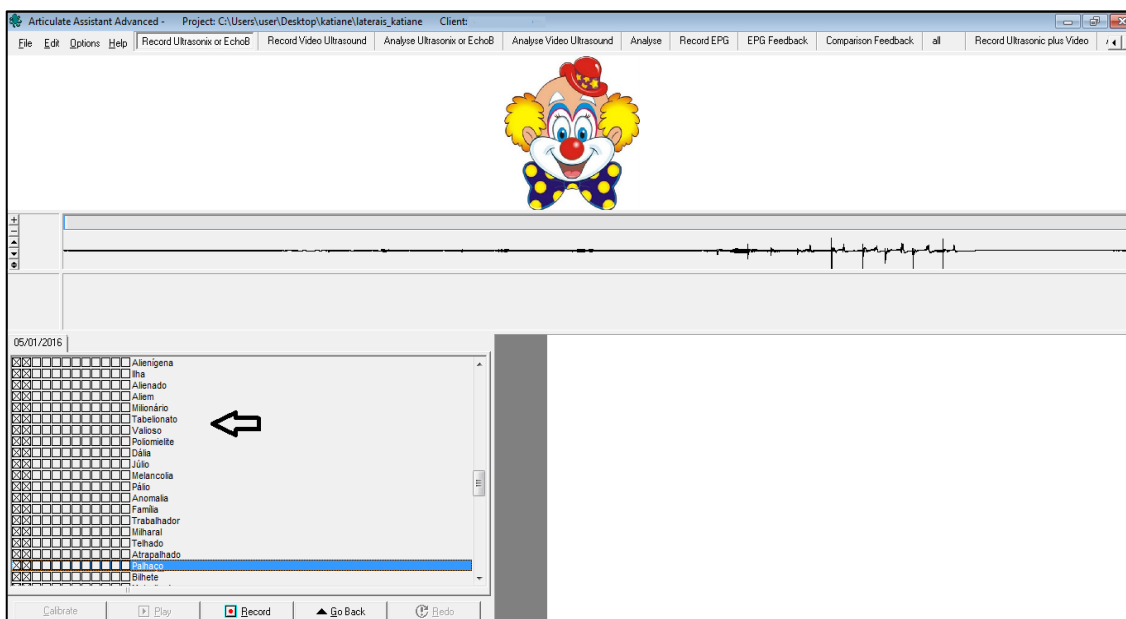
Articulate Assistant Advanced - Project: C:\Users\user\Desktop\katiane\laterais_katiane Client:

File Edit Options Help | Record Ultrasonix or EchoB | Record Video Ultrasound | Analyse Ultrasonix or EchoB | Analyse Video Ultrasound | Analyse | Record EPG | EPG Feedback | Comparison Feedback | all | Record Ultrasonic plus Video

05/01/2016

Alienígena
Ilha
Alienado
Aliem
Milionário
Tabelionato
Valioso
Poliomielite
Dália
Júlio
Melancolia
Pálio
Anomalia
Família
Trabalhador
Milharal
Telhado
Atrapalhado
Palhaço
Bilhete

Calibrate | Play | Record | Go Back | Redo